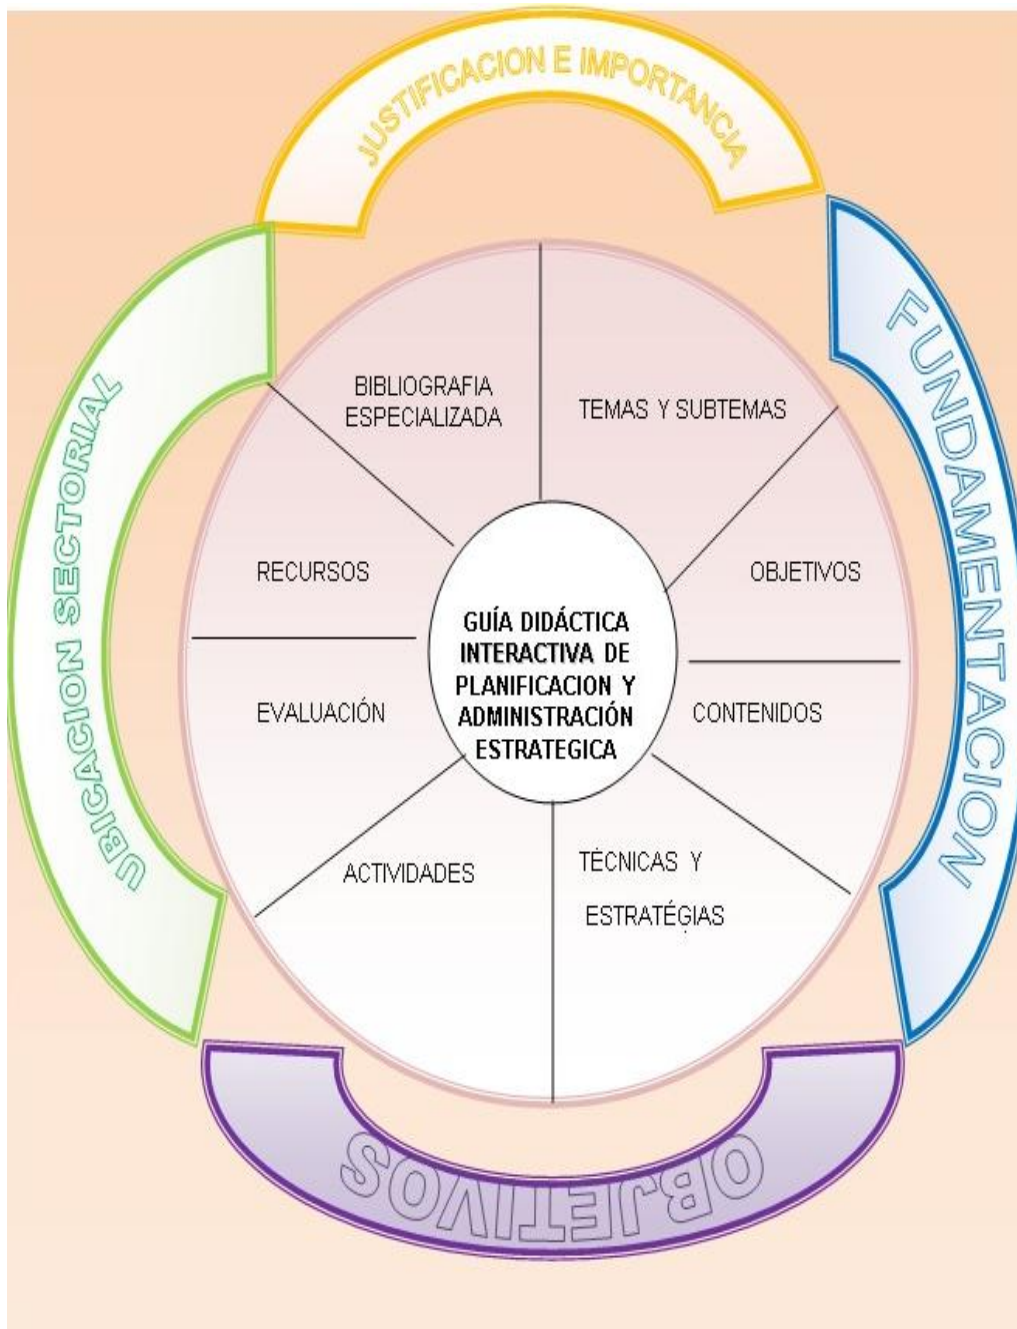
JUSTIFICACION E IMPORTANCIA

FUNDAMENTACION

OBJETIVOS

UBICACION SECTORIAL

BIBLIOGRAFIA ESPECIALIZADA

TEMAS Y SUBTEMAS

OBJETIVOS

CONTENIDOS

TÉCNICAS Y ESTRATÉGIAS

ACTIVIDADES

EVALUACIÓN

RECURSOS

GUÍA DIDÁCTICA INTERACTIVA DE PLANIFICACION Y ADMINISTRACIÓN ESTRATEGICA